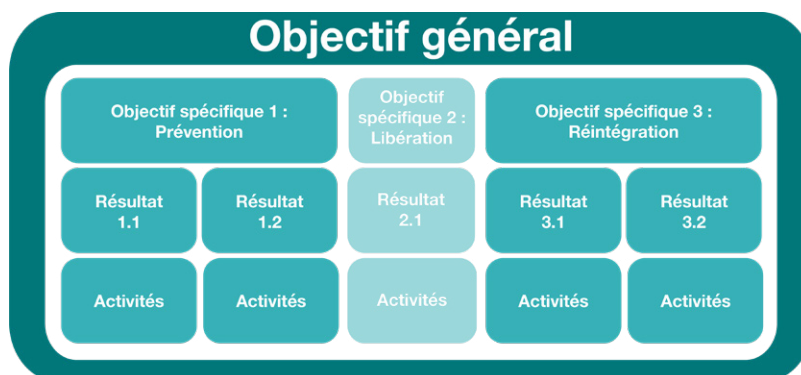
Objectif général

Objectif spécifique 1 : Prévention

Résultat 1.1

Résultat 1.2

Activités

Activités

Objectif spécifique 2 : Libération

Résultat 2.1

Activités

Objectif spécifique 3 : Réintégration

Résultat 3.1

Résultat 3.2

Activités

Activités